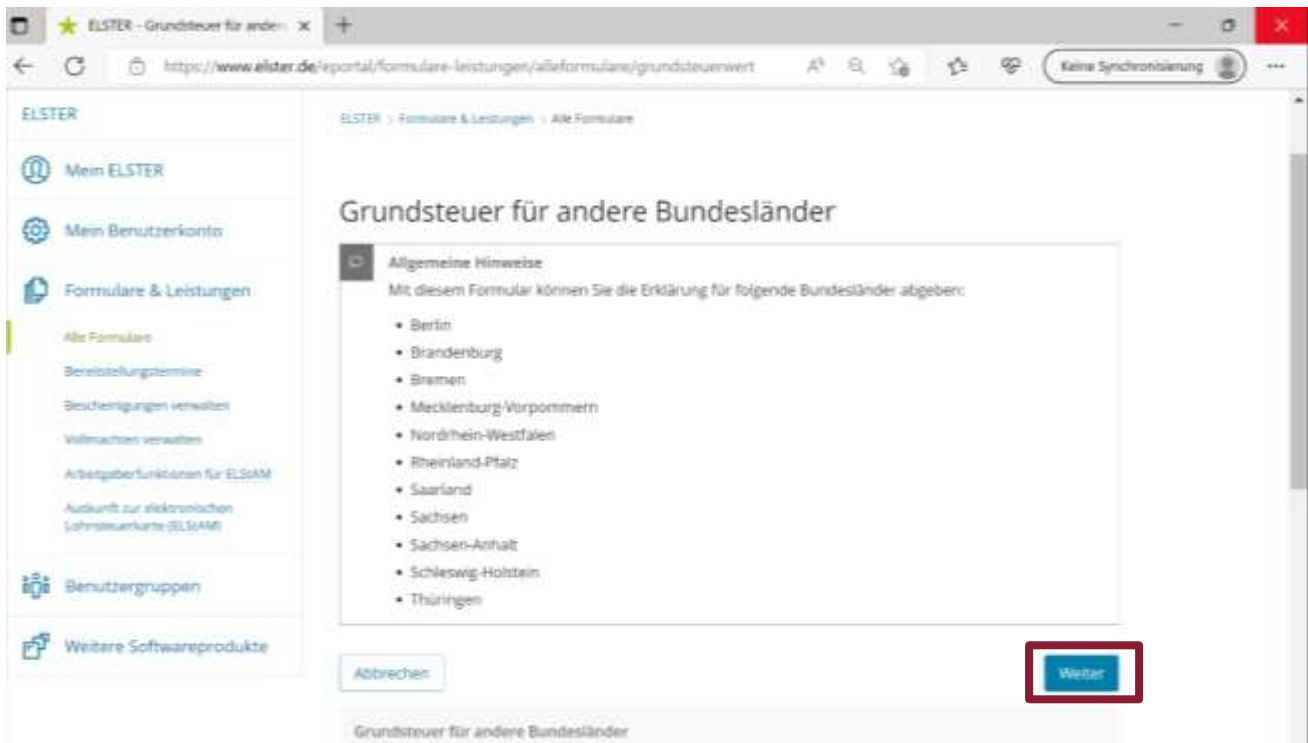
ELSTER - Grundsteuer für andere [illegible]

https://www.elster.de/eportal/formulare-leistungen/alleformulare/grundsteuerwert

Keine Synchronisierung

ELSTER

Mein ELSTER

Mein Benutzerkonto

Formulare & Leistungen

Alle Formulare

Bereitstellungstermine

Bescheinigungen verwalten

Vollmachten verwalten

Arbeitgeberfunktionen für ELStAM

Auskunft zur elektronischen Lohnsteuerkarte (ELStAM)

Benutzergruppen

Weitere Softwareprodukte

ELSTER > Formulare & Leistungen > Alle Formulare

Grundsteuer für andere Bundesländer

Allgemeine Hinweise

Mit diesem Formular können Sie die Erklärung für folgende Bundesländer abgeben:

- Berlin
- Brandenburg
- Bremen
- Mecklenburg-Vorpommern
- Nordrhein-Westfalen
- Rheinland-Pfalz
- Saarland
- Sachsen
- Sachsen-Anhalt
- Schleswig-Holstein
- Thüringen

Abbrechen

Weiter

Grundsteuer für andere Bundesländer